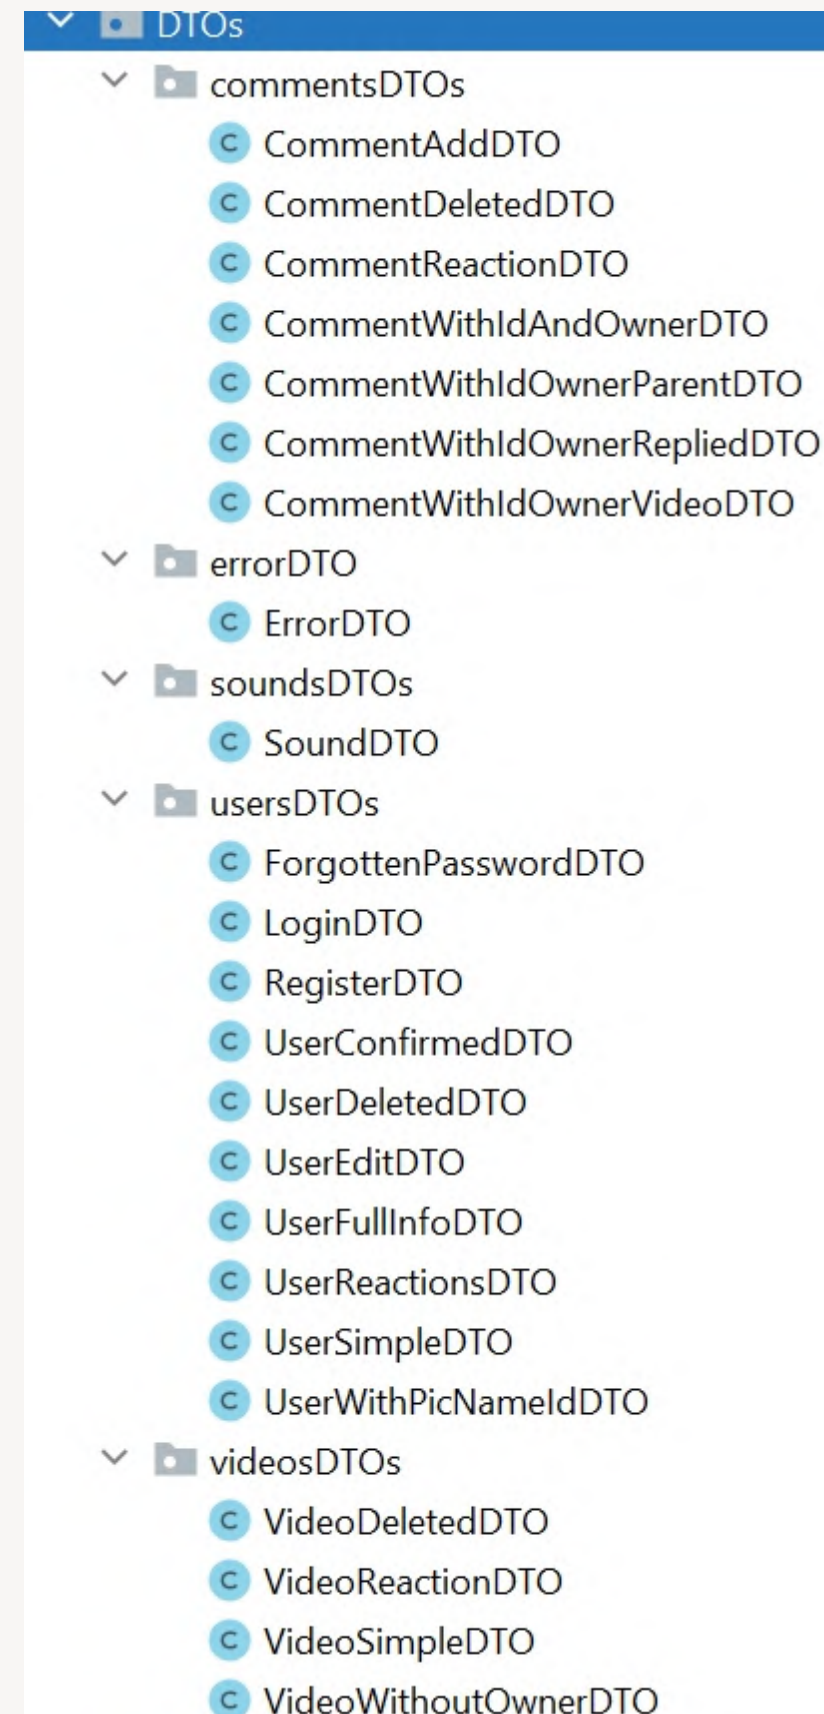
DTOs
commentsDTOs
CommentAddDTO
CommentDeletedDTO
CommentReactionDTO
CommentWithIdAndOwnerDTO
CommentWithIdOwnerParentDTO
CommentWithIdOwnerRepliedDTO
CommentWithIdOwnerVideoDTO
errorDTO
ErrorDTO
soundsDTOs
SoundDTO
usersDTOs
ForgottenPasswordDTO
LoginDTO
RegisterDTO
UserConfirmedDTO
UserDeletedDTO
UserEditDTO
UserFullInfoDTO
UserReactionsDTO
UserSimpleDTO
UserWithPicNameIdDTO
videosDTOs
VideoDeletedDTO
VideoReactionDTO
VideoSimpleDTO
VideoWithoutOwnerDTO